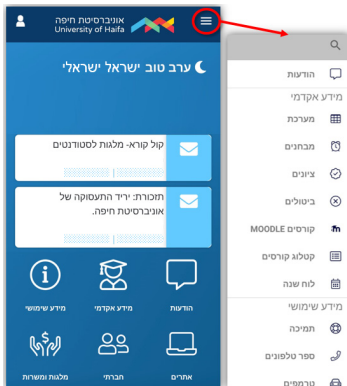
אוניברסיטת חיפה
University of Haifa

ערב טוב ישראל ישראלי

קול קורא- מלגות לסטודנטים

תזכורת: יריד התעסוקה של אוניברסיטת חיפה.

מידע שימושי
מידע אקדמי
הודעות
מלגות ומשרות
חברתי
אתרים

הודעות
מידע אקדמי
מערכת
מבחנים
ציונים
ביטולים
קורסים MOODLE
קטלוג קורסים
לוח שנה
מידע שימושי
תמיכה
ספר טלפונים
טרמפים